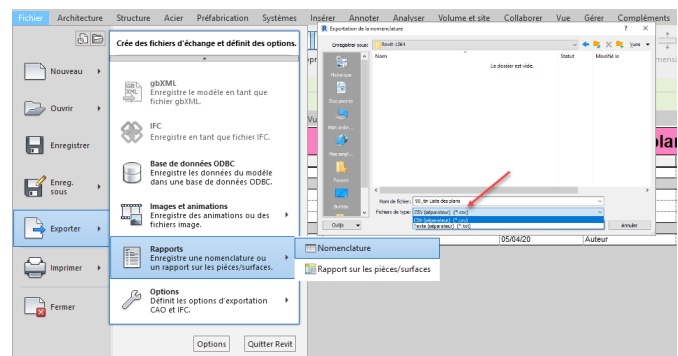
Fichier Architecture Structure Acier Préfabrication Systèmes Insérer Annoter Analyser Volume et site Collaborer Vue Gérer Compléments

Crée des fichiers d'échange et définit des options.

Nouveau

Ouvrir

Enregistrer

Enreg. sous

Exporter

Imprimer

Fermer

gbXML
Enregistre le modèle en tant que fichier gbXML.

IFC
Enregistre en tant que fichier IFC.

Base de données ODBC
Enregistre les données du modèle dans une base de données ODBC.

Images et animations
Enregistre des animations ou des fichiers image.

Rapports
Enregistre une nomenclature ou un rapport sur les pièces/surfaces.

Options
Définit les options d'exportation CAO et IFC.

Options Quitter Revit

Nomenclature

Rapport sur les pièces/surfaces

Exportation de la nomenclature ? ×

Enregistrer sous : Revit CM4

Nom Statut Modifié le

Le dossier est vide.

Historique

Documents

Mon ordinateur

Mes emplacements

Favoris

Bureau

Nom de fichier : 00_lm Liste des plans

Fichiers de type : CSV (séparateur) (*.csv)

CSV (séparateur) (*.csv)
Texte (séparateur) (*.txt)

Outils Annuler

05/04/20 Auteur